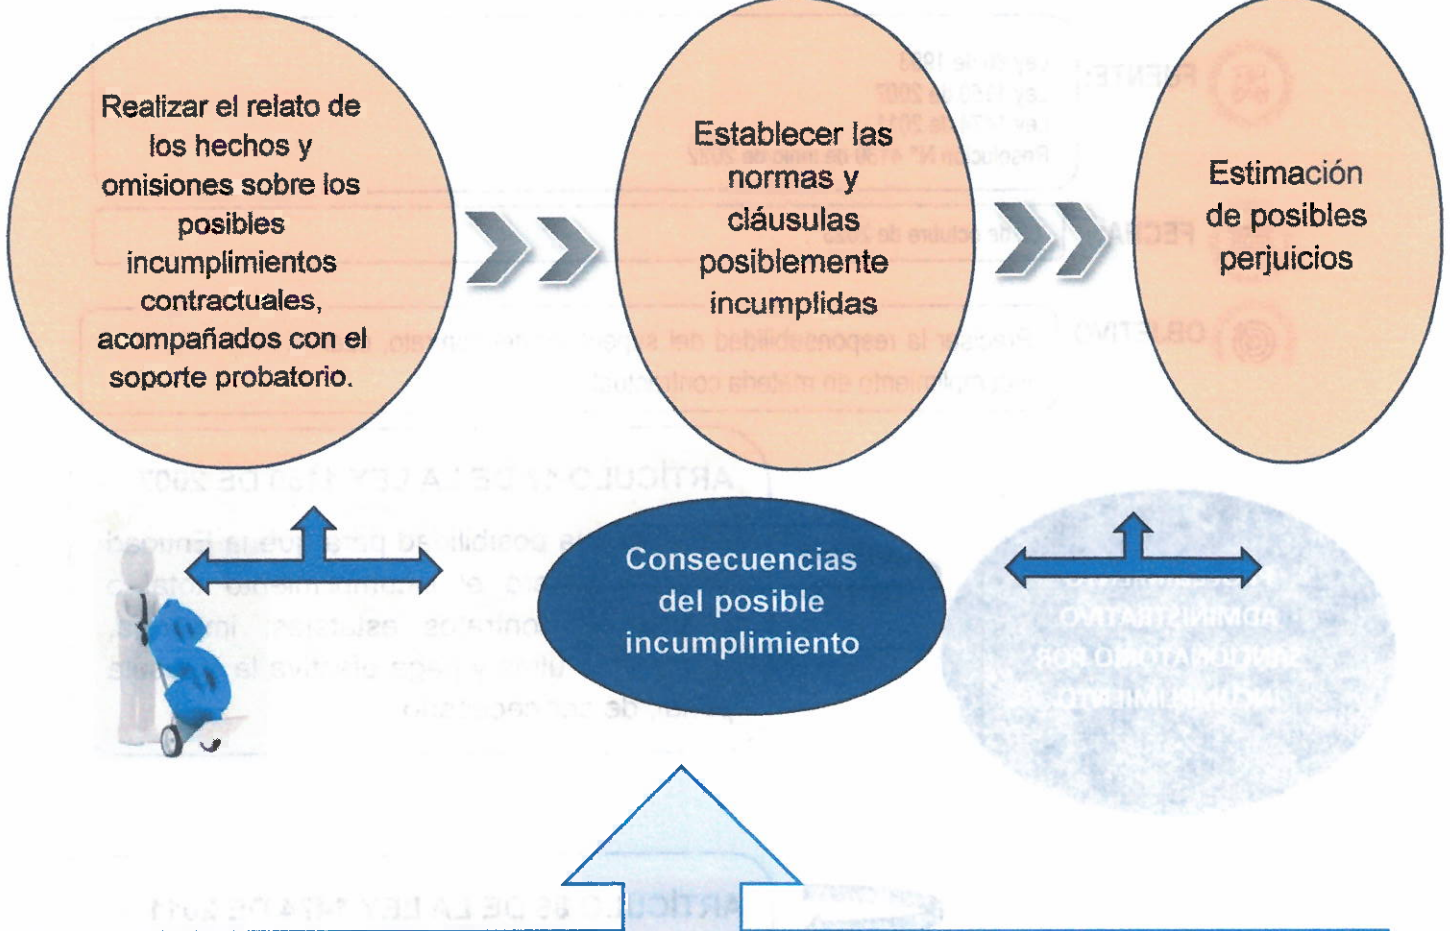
Realizar el relato de los hechos y omisiones sobre los posibles incumplimientos contractuales, acompañados con el soporte probatorio.

Establecer las normas y cláusulas posiblemente incumplidas

Estimación de posibles perjuicios

Consecuencias del posible incumplimiento